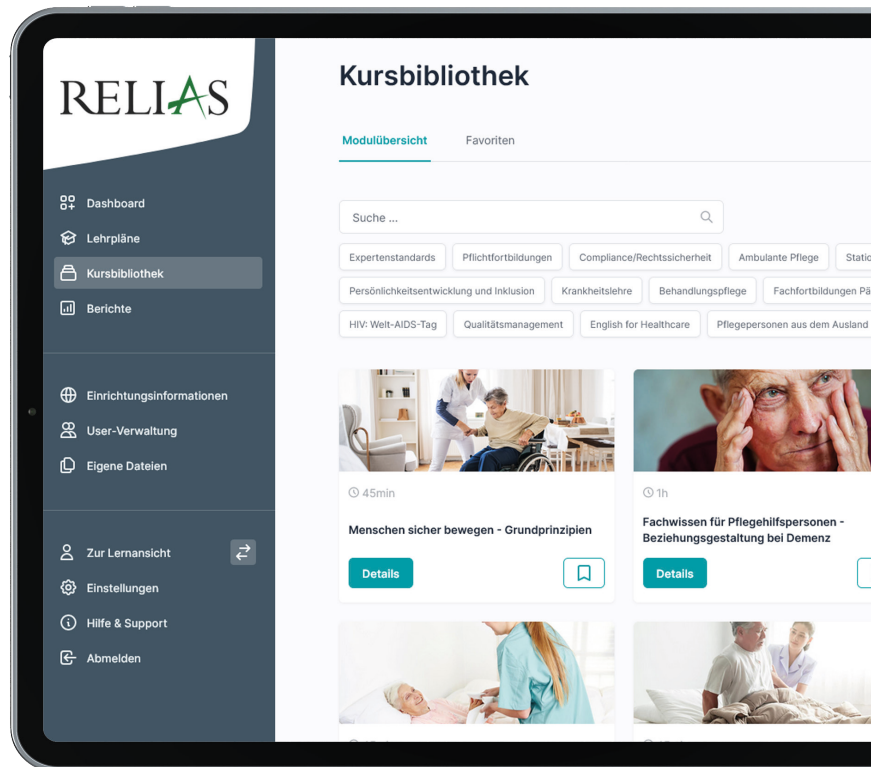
RELIAS

Dashboard
Lehrpläne
Kursbibliothek
Berichte

Einrichtungsinformationen
User-Verwaltung
Eigene Dateien

Zur Lernansicht
Einstellungen
Hilfe & Support
Abmelden

Kursbibliothek

Modulübersicht
Favoriten

Suche ...

Expertenstandards
Pflichtfortbildungen
Compliance/Rechtssicherheit
Ambulante Pflege
Statio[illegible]
Persönlichkeitsentwicklung und Inklusion
Krankheitslehre
Behandlungspflege
Fachfortbildungen Pä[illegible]
HIV: Welt-AIDS-Tag
Qualitätsmanagement
English for Healthcare
Pflegepersonen aus dem Ausland

45min
Menschen sicher bewegen - Grundprinzipien
Details

1h
Fachwissen für Pflegehilfspersonen - Beziehungsgestaltung bei Demenz
Details